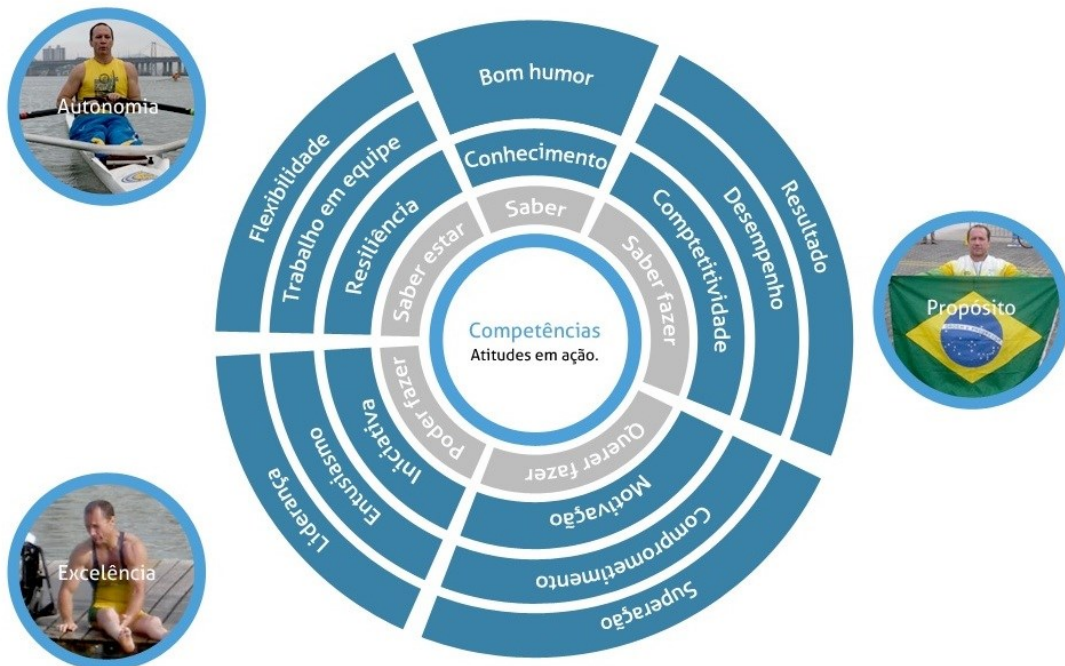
Autonomia

Bom humor

Conhecimento

Saber

Flexibilidade

Trabalho em equipe

Resiliência

Saber estar

Comptetitividade

Desempenho

Resultado

Saber fazer

Propósito

Competências
Atitudes em ação.

Poder fazer

Iniciativa

Entusiasmo

Liderança

Querer fazer

Motivação

Comprometimento

Superação

Excelência